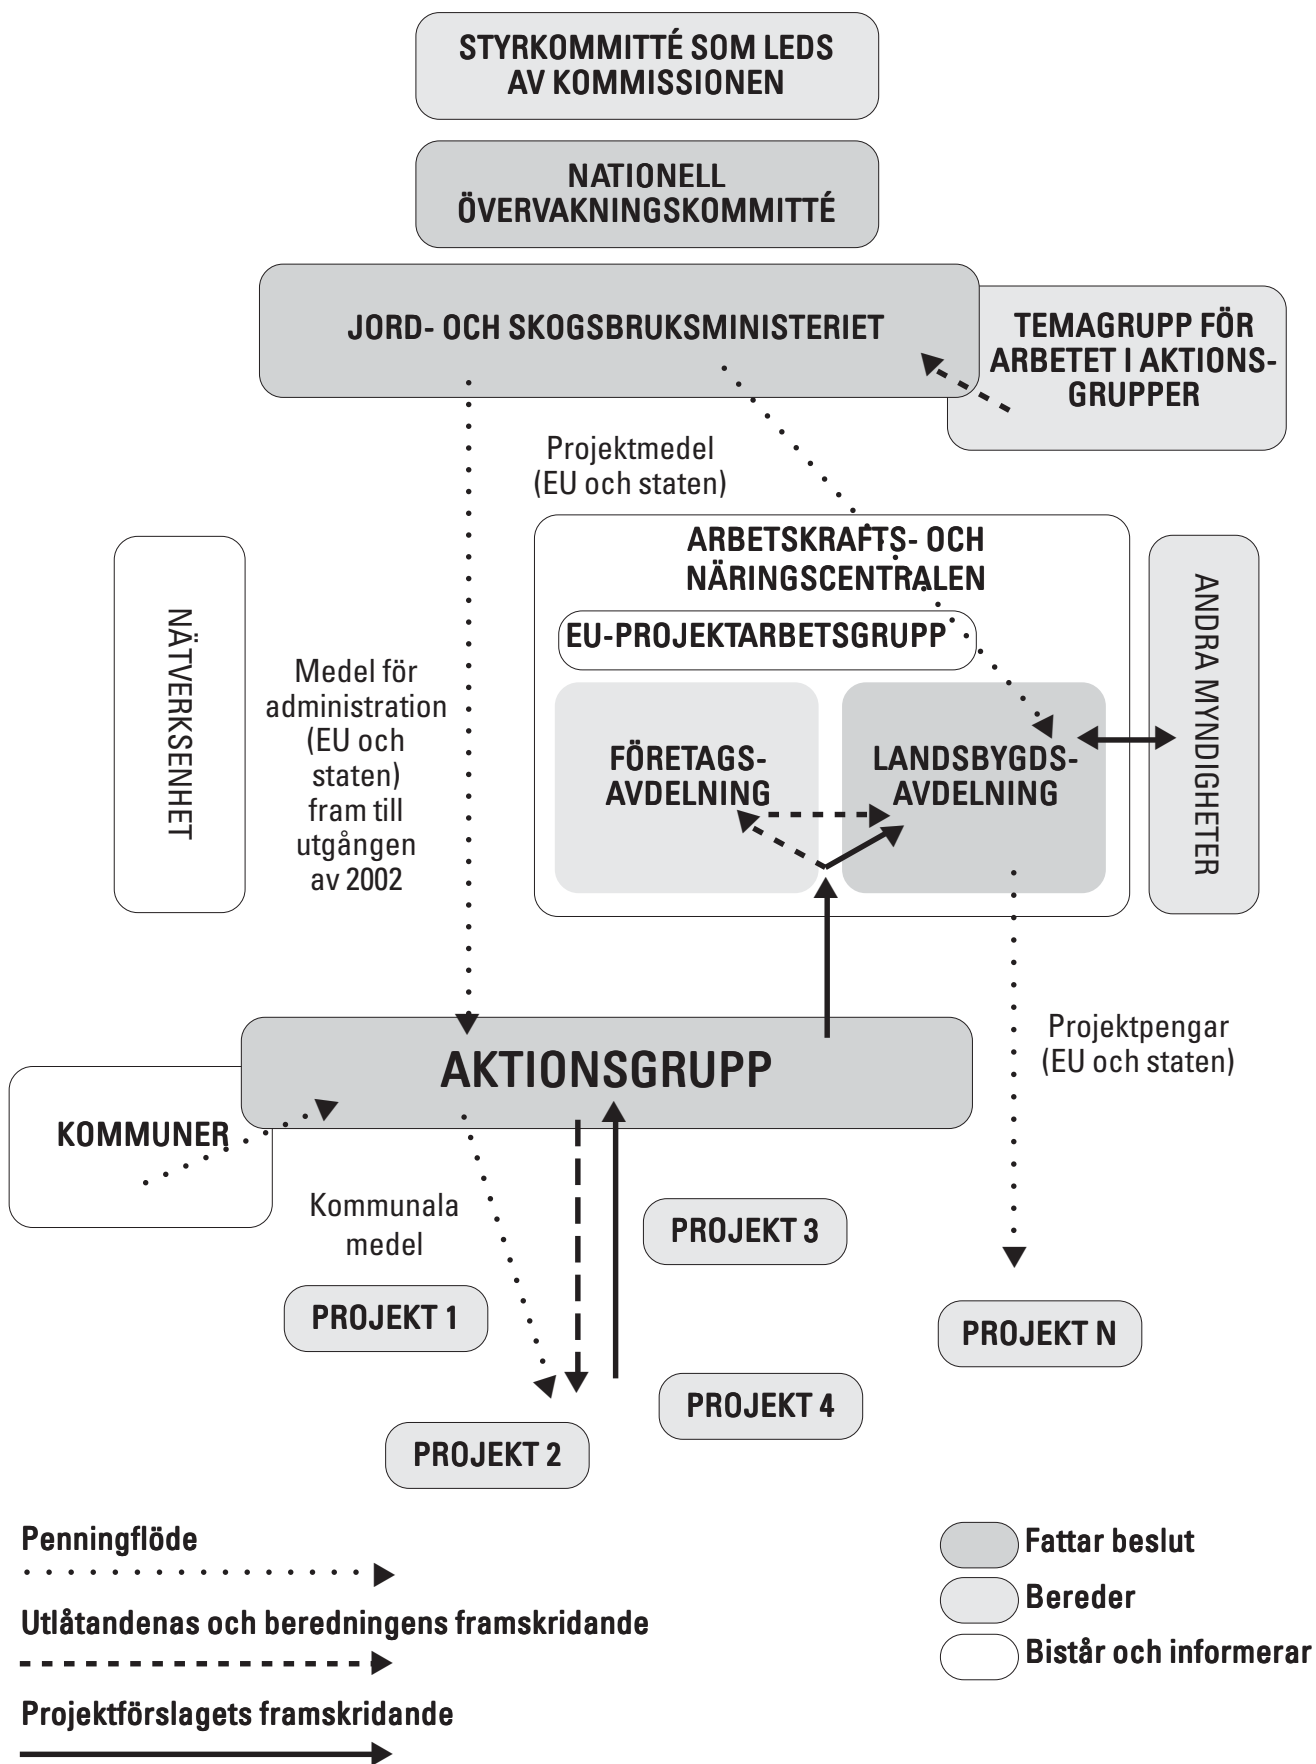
STYRKOMMITTÉ SOM LEDS AV KOMMISSIONEN

NATIONELL ÖVERVAKNINGSKOMMITTÉ

JORD- OCH SKOGSBRUKSMINISTERIET

TEMAGRUPP FÖR ARBETET I AKTIONSGRUPPER

Projektmedel (EU och staten)

NÄTVERKSENHET

Medel för administration (EU och staten) fram till utgången av 2002

ARBETSKRAFTS- OCH NÄRINGSCENTRALEN

EU-PROJEKTARBETSGRUPP

FÖRETAGSAVDELNING

LANDSBYGDSAVDELNING

ANDRA MYNDIGHETER

Projektpengar (EU och staten)

AKTIONSGRUPP

KOMMUNER

Kommunala medel

PROJEKT 1

PROJEKT 2

PROJEKT 3

PROJEKT 4

PROJEKT N

Penningflöde

Utlåtandenas och beredningens framskridande

Projektförslagets framskridande

Fattar beslut

Bereder

Bistår och informerar